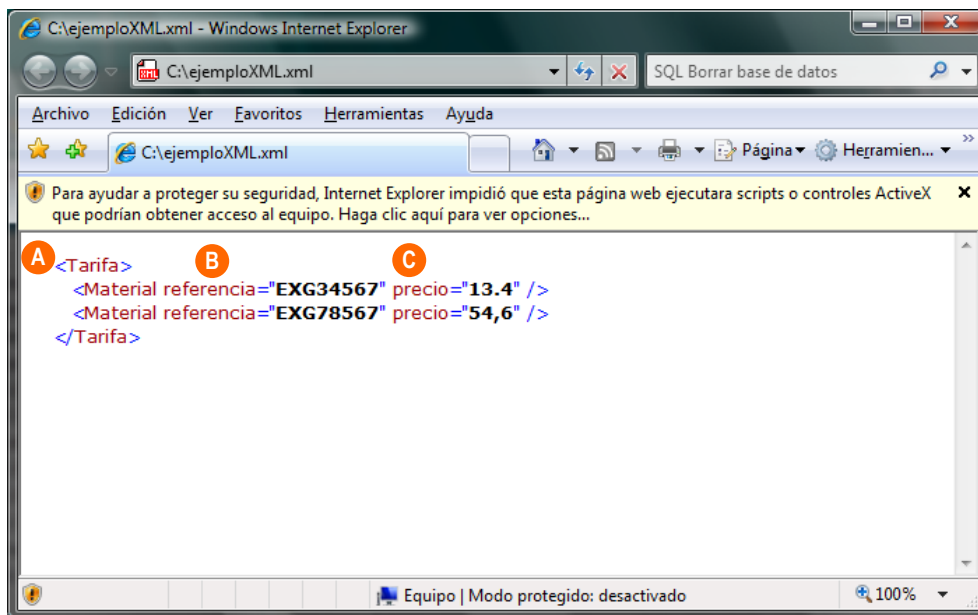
C:\ejemploXML.xml - Windows Internet Explorer

C:\ejemploXML.xml

SQL Borrar base de datos

Archivo Edición Ver Favoritos Herramientas Ayuda

C:\ejemploXML.xml

Página▾ Herramien...▾

Para ayudar a proteger su seguridad, Internet Explorer impidió que esta página web ejecutara scripts o controles ActiveX que podrían obtener acceso al equipo. Haga clic aquí para ver opciones...

A <Tarifa>
B C
<Material referencia="EXG34567" precio="13.4" />
<Material referencia="EXG78567" precio="54,6" />
</Tarifa>

Equipo | Modo protegido: desactivado

100%